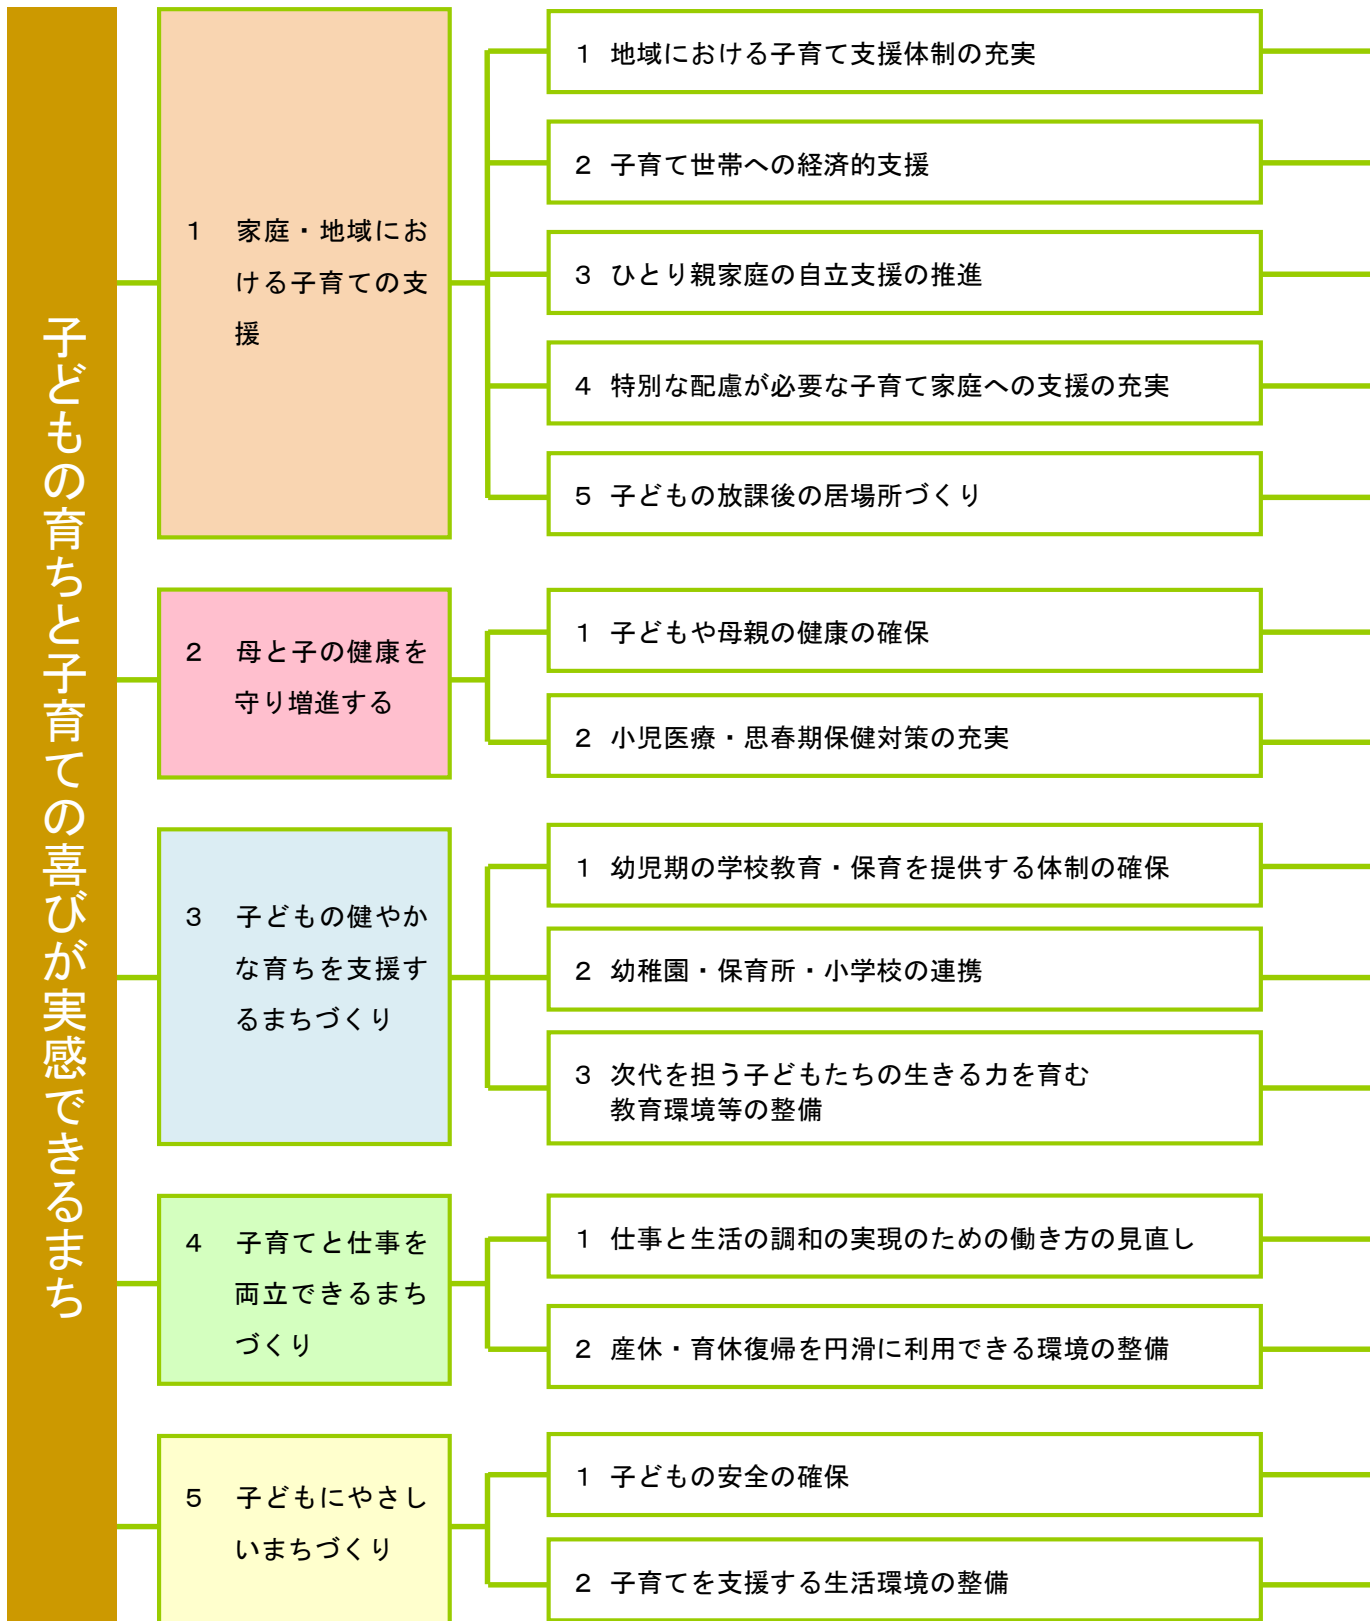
子どもの育ちと子育ての喜びが実感できるまち

1　家庭・地域における子育ての支援

1　地域における子育て支援体制の充実

2　子育て世帯への経済的支援

3　ひとり親家庭の自立支援の推進

4　特別な配慮が必要な子育て家庭への支援の充実

5　子どもの放課後の居場所づくり

2　母と子の健康を守り増進する

1　子どもや母親の健康の確保

2　小児医療・思春期保健対策の充実

3　子どもの健やかな育ちを支援するまちづくり

1　幼児期の学校教育・保育を提供する体制の確保

2　幼稚園・保育所・小学校の連携

3　次代を担う子どもたちの生きる力を育む教育環境等の整備

4　子育てと仕事を両立できるまちづくり

1　仕事と生活の調和の実現のための働き方の見直し

2　産休・育休復帰を円滑に利用できる環境の整備

5　子どもにやさしいまちづくり

1　子どもの安全の確保

2　子育てを支援する生活環境の整備